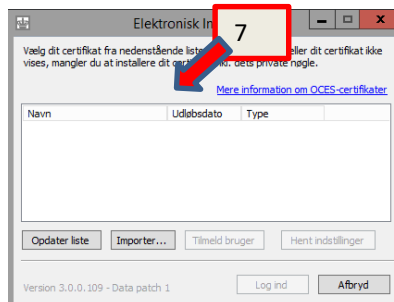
Elektronisk In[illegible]

7

Vælg dit certifikat fra nedenstående liste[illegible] eller dit certifikat ikke vises, mangler du at installere dit cert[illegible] dets private nøgle.

Mere information om OCES-certifikater

| Navn | Udløbsdato | Type |
|---|---|---|

Opdater liste

Importer...

Tilmeld bruger

Hent indstillinger

Version 3.0.0.109 - Data patch 1

Log ind

Afbryd